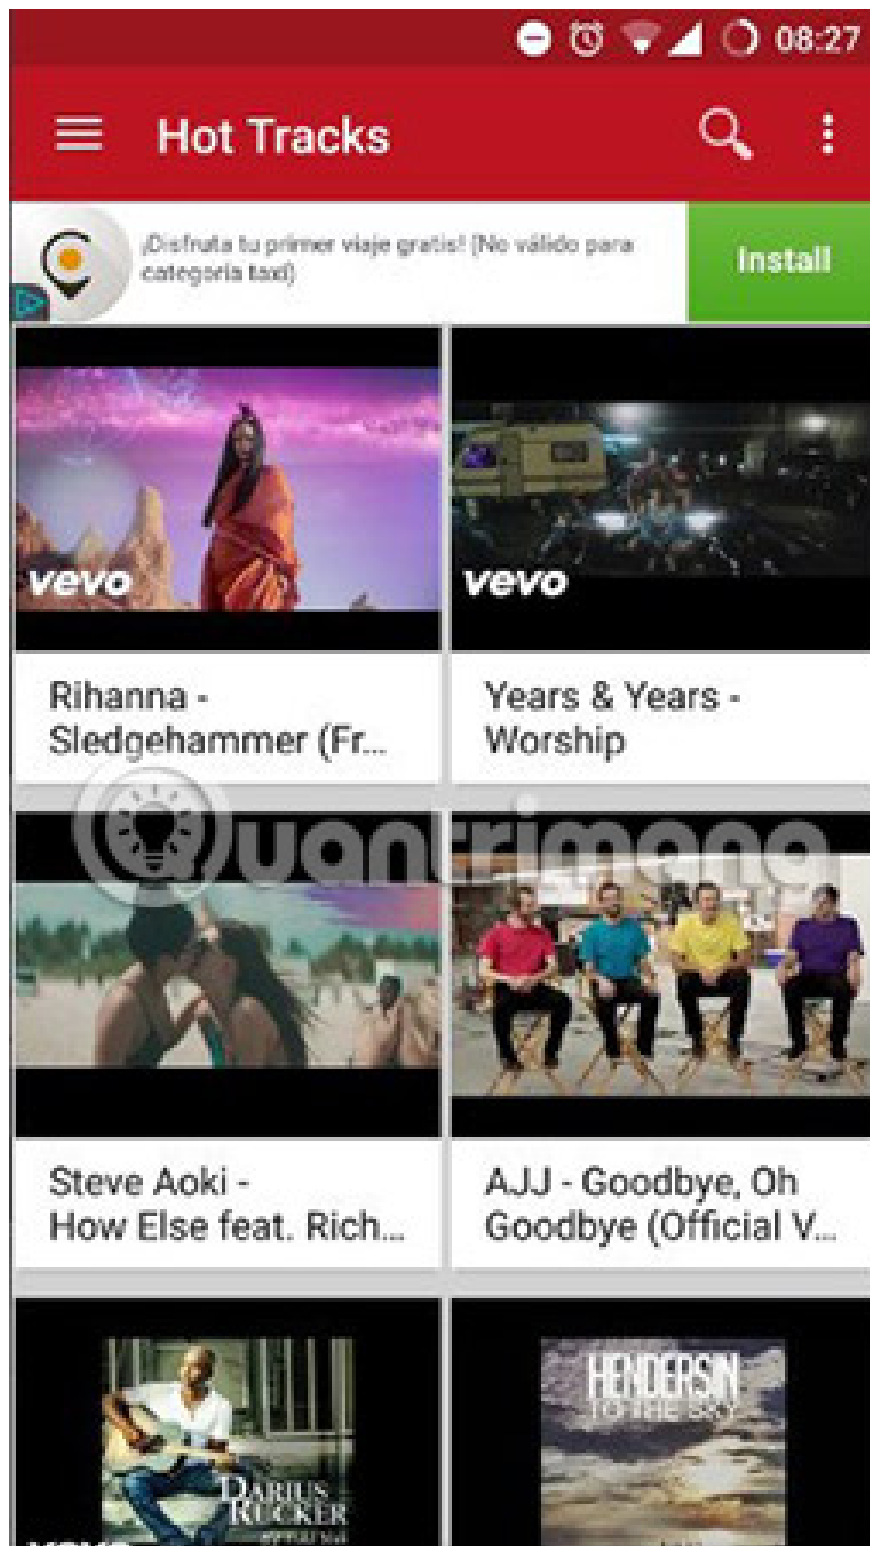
08:27

Hot Tracks

¡Disfruta tu primer viaje gratis! (No válido para categoría taxi)

Install

vevo

vevo

Rihanna - Sledgehammer (Fr...

Years & Years - Worship

Quantrimang

Steve Aoki - How Else feat. Rich...

AJJ - Goodbye, Oh Goodbye (Official V...

DARIUS RUCKER

HENDERSIN TO THE SKY